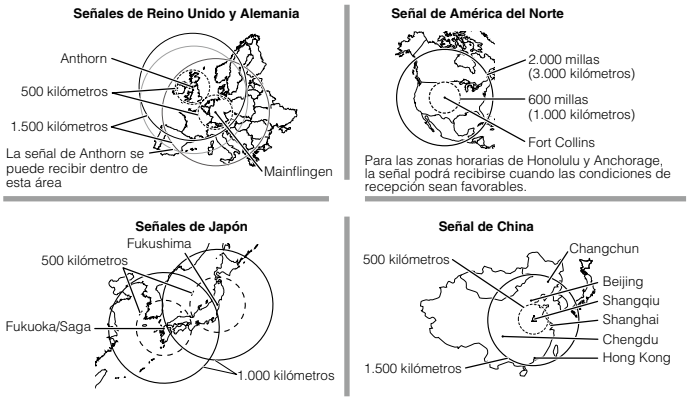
Señales de Reino Unido y Alemania

Anthorn

500 kilómetros

1.500 kilómetros

La señal de Anthorn se puede recibir dentro de esta área

Mainflingen

Señal de América del Norte

2.000 millas (3.000 kilómetros)

600 millas (1.000 kilómetros)

Fort Collins

Para las zonas horarias de Honolulu y Anchorage, la señal podrá recibirse cuando las condiciones de recepción sean favorables.

Señales de Japón

Fukushima

500 kilómetros

Fukuoka/Saga

1.000 kilómetros

Señal de China

500 kilómetros

Changchun

Beijing

Shangqiu

Shanghai

Chengdu

Hong Kong

1.500 kilómetros